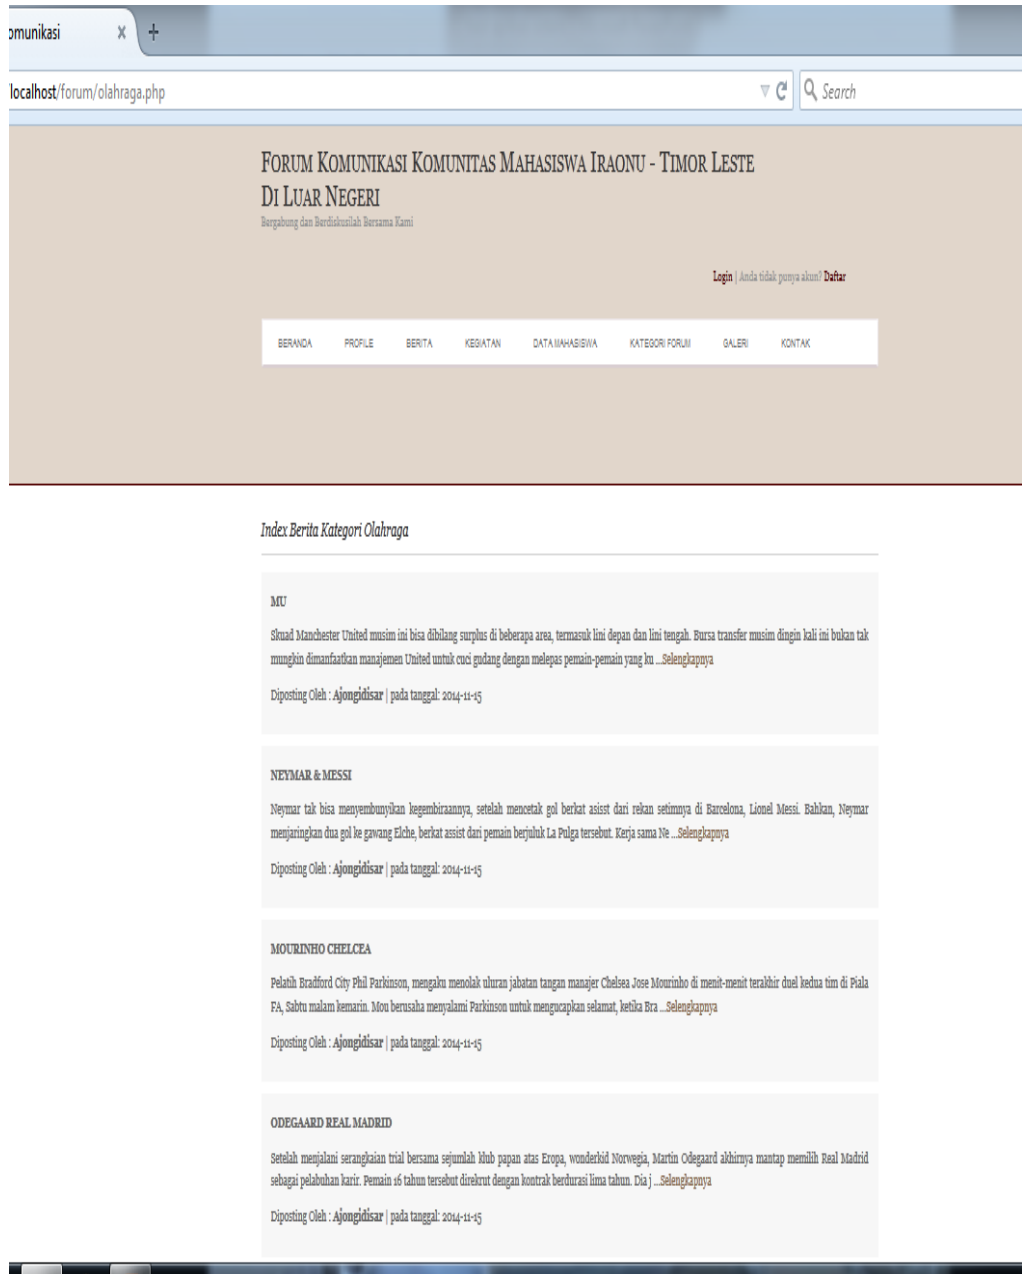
omunikasi ×

localhost/forum/olahraga.php

Search

FORUM KOMUNIKASI KOMUNITAS MAHASISWA IRAONU - TIMOR LESTE DI LUAR NEGERI

Bergabung dan Berdiskusilah Bersama Kami

Login | Anda tidak punya akun? Daftar

BERANDA PROFILE BERITA KEGIATAN DATA MAHASISWA KATEGORI FORUM GALERI KONTAK

Index Berita Kategori Olahraga

MU

Skuad Manchester United musim ini bisa dibilang surplus di beberapa area, termasuk lini depan dan lini tengah. Bursa transfer musim dingin kali ini bukan tak mungkin dimanfaatkan manajemen United untuk cuci gudang dengan melepas pemain-pemain yang ku ...Selengkapnya

Diposting Oleh : Ajongidisar | pada tanggal: 2014-11-15

NEYMAR & MESSI

Neymar tak bisa menyembunyikan kegembiraannya, setelah mencetak gol berkat asisst dari rekan setimnya di Barcelona, Lionel Messi. Bahkan, Neymar menjaringkan dua gol ke gawang Elche, berkat assist dari pemain berjuluk La Pulga tersebut. Kerja sama Ne ...Selengkapnya

Diposting Oleh : Ajongidisar | pada tanggal: 2014-11-15

MOURINHO CHELCEA

Pelatih Bradford City Phil Parkinson, mengaku menolak uluran jabatan tangan manajer Chelsea Jose Mourinho di menit-menit terakhir duel kedua tim di Piala FA, Sabtu malam kemarin. Mou berusaha menyalami Parkinson untuk mengucapkan selamat, ketika Bra ...Selengkapnya

Diposting Oleh : Ajongidisar | pada tanggal: 2014-11-15

ODEGAARD REAL MADRID

Setelah menjalani serangkaian trial bersama sejumlah klub papan atas Eropa, wonderkid Norwegia, Martin Odegaard akhirnya mantap memilih Real Madrid sebagai pelabuhan karir. Pemain 16 tahun tersebut direkrut dengan kontrak berdurasi lima tahun. Dia j ...Selengkapnya

Diposting Oleh : Ajongidisar | pada tanggal: 2014-11-15